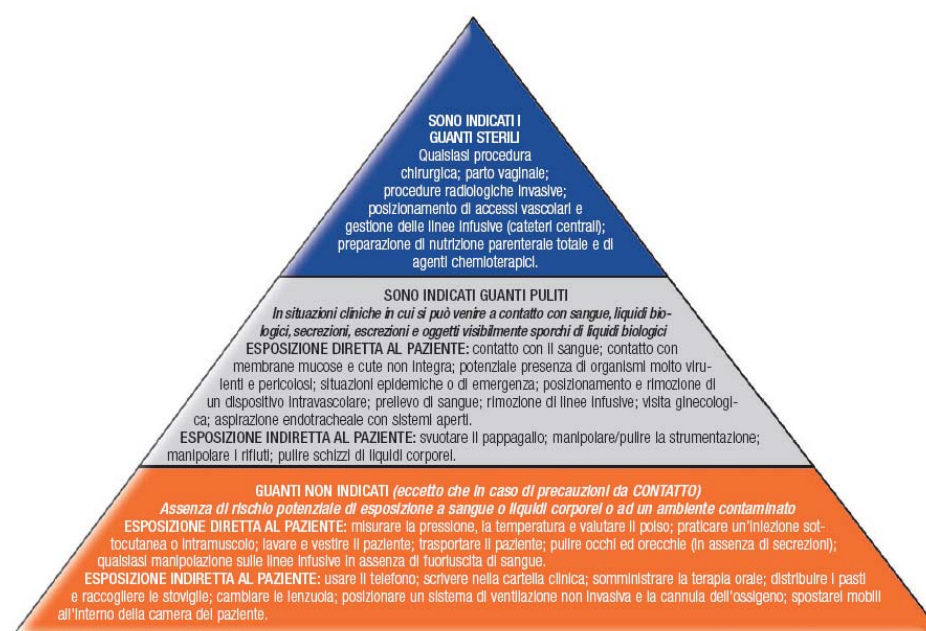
SONO INDICATI I GUANTI STERILI
Qualsiasi procedura chirurgica; parto vaginale; procedure radiologiche invasive; posizionamento di accessi vascolari e gestione delle linee infusive (cateteri centrali); preparazione di nutrizione parenterale totale e di agenti chemioterapici.

SONO INDICATI GUANTI PULITI
In situazioni cliniche in cui si può venire a contatto con sangue, liquidi biologici, secrezioni, escrezioni e oggetti visibilmente sporchi di liquidi biologici
ESPOSIZIONE DIRETTA AL PAZIENTE: contatto con il sangue; contatto con membrane mucose e cute non integra; potenziale presenza di organismi molto virulenti e pericolosi; situazioni epidemiche o di emergenza; posizionamento e rimozione di un dispositivo intravascolare; prelievo di sangue; rimozione di linee infusive; visita ginecologica; aspirazione endotracheale con sistemi aperti.
ESPOSIZIONE INDIRETTA AL PAZIENTE: svuotare il pappagallo; manipolare/pulire la strumentazione; manipolare i rifiuti; pulire schizzi di liquidi corporei.

GUANTI NON INDICATI (eccetto che in caso di precauzioni da CONTATTO)
Assenza di rischio potenziale di esposizione a sangue o liquidi corporei o ad un ambiente contaminato
ESPOSIZIONE DIRETTA AL PAZIENTE: misurare la pressione, la temperatura e valutare il polso; praticare un'iniezione sottocutanea o intramuscolo; lavare e vestire il paziente; trasportare il paziente; pulire occhi ed orecchie (in assenza di secrezioni); qualsiasi manipolazione sulle linee infusive in assenza di fuoriuscita di sangue.
ESPOSIZIONE INDIRETTA AL PAZIENTE: usare il telefono; scrivere nella cartella clinica; somministrare la terapia orale; distribuire i pasti e raccogliere le stoviglie; cambiare le lenzuola; posizionare un sistema di ventilazione non invasiva e la cannula dell'ossigeno; spostare i mobili all'interno della camera del paziente.